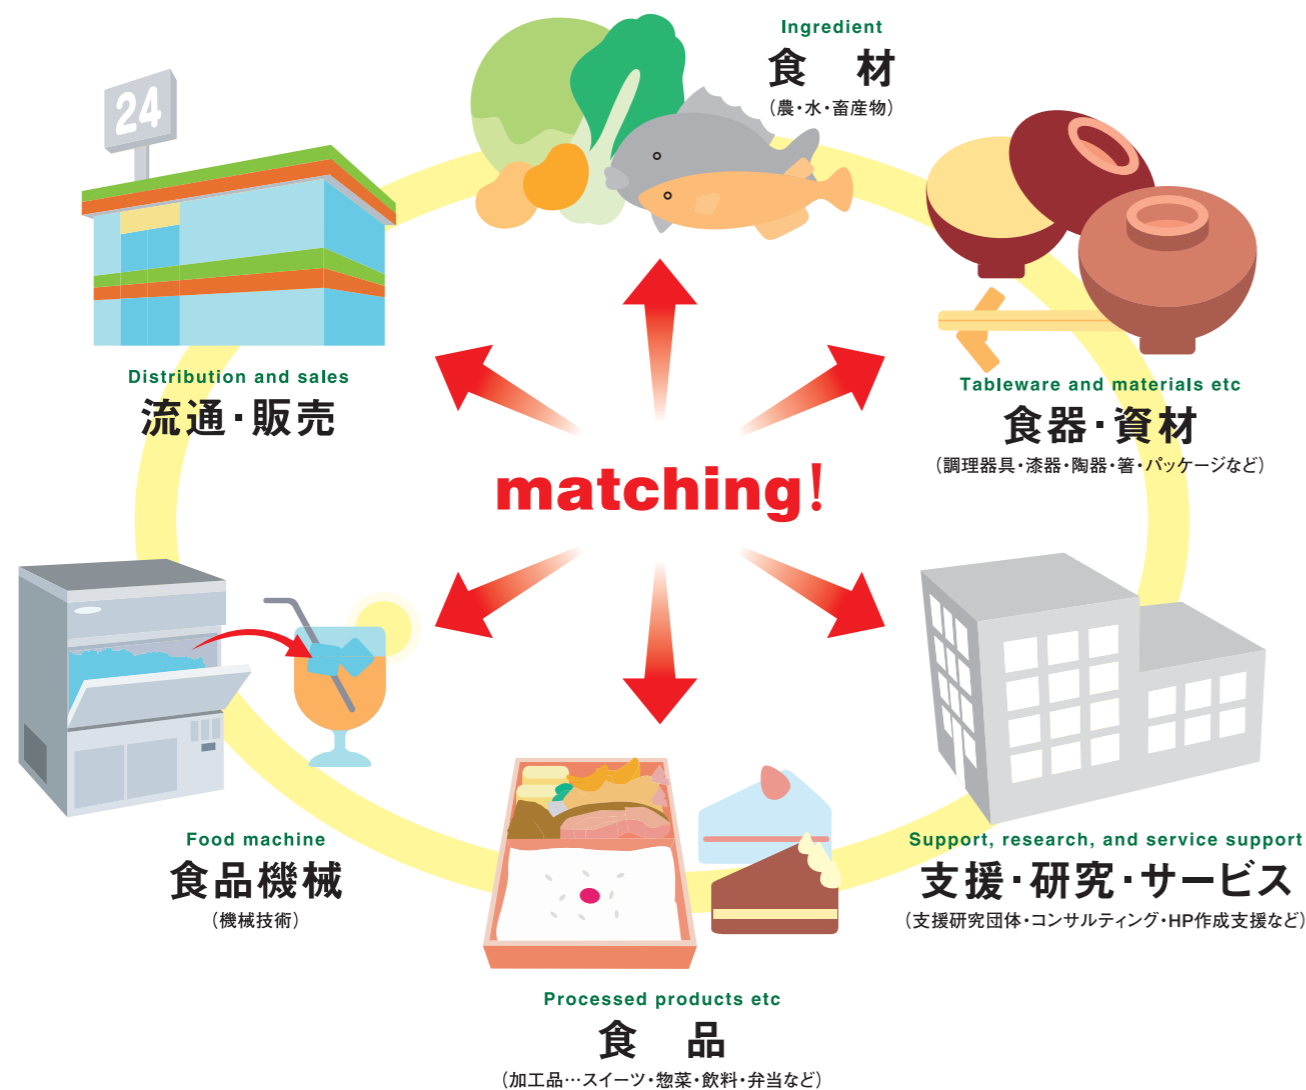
24

Ingredient
食　材
（農・水・畜産物）

Distribution and sales
流通・販売

Tableware and materials etc
食器・資材
（調理器具・漆器・陶器・箸・パッケージなど）

matching!

Food machine
食品機械
（機械技術）

Support, research, and service support
支援・研究・サービス
（支援研究団体・コンサルティング・HP作成支援など）

Processed products etc
食　品
（加工品…スイーツ・惣菜・飲料・弁当など）